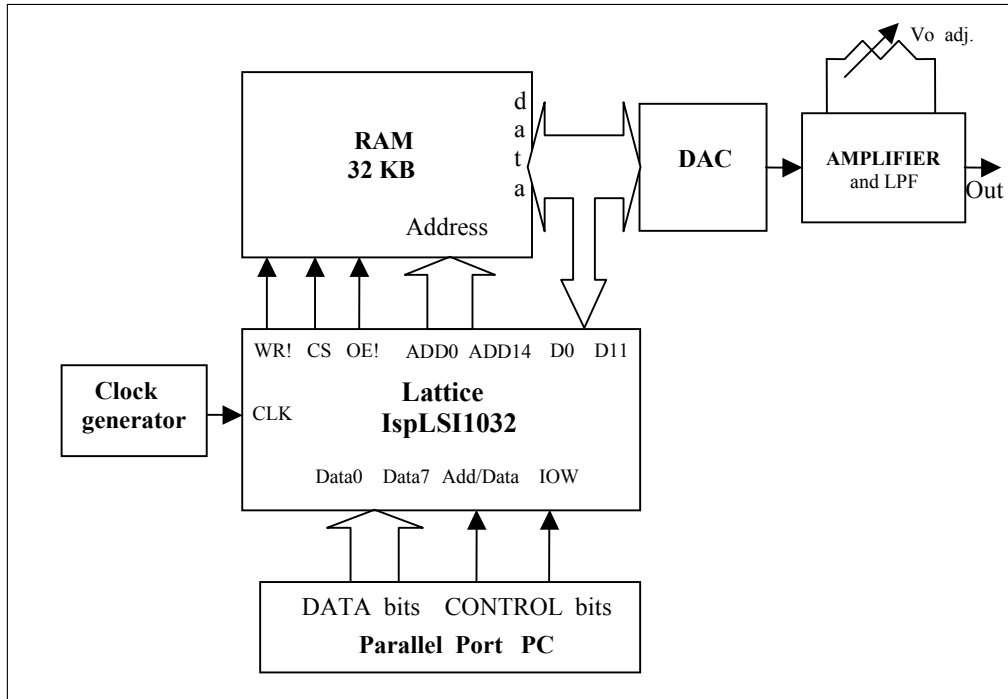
Vo adj.

RAM
32 KB

d
a
t
a

Address

DAC

AMPLIFIER
and LPF

Out

WR! CS OE! ADD0 ADD14 D0 D11

Clock generator

CLK

Lattice
IspLSI1032

Data0 Data7 Add/Data IOW

DATA bits CONTROL bits
Parallel Port PC